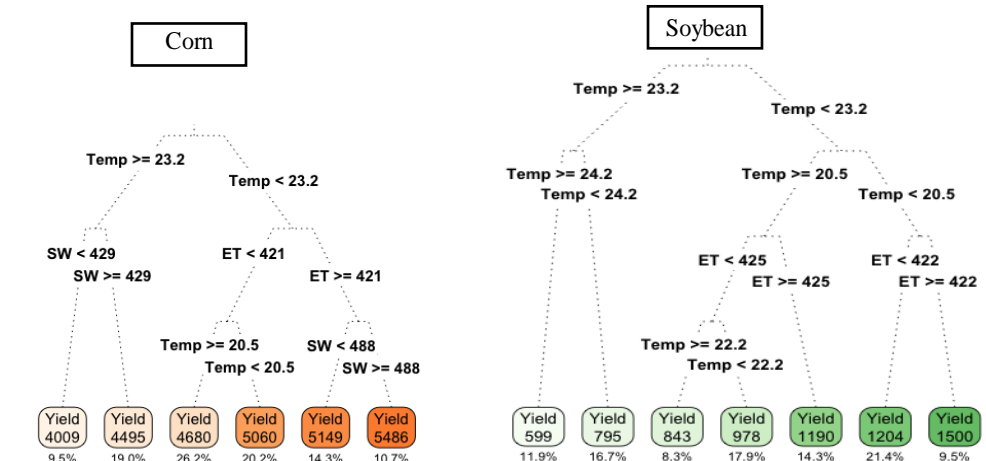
Corn

Temp >= 23.2
Temp < 23.2

SW < 429
SW >= 429

ET < 421
ET >= 421

Temp >= 20.5
Temp < 20.5

SW < 488
SW >= 488

Yield 4009 9.5%
Yield 4495 19.0%
Yield 4680 26.2%
Yield 5060 20.2%
Yield 5149 14.3%
Yield 5486 10.7%

Soybean

Temp >= 23.2
Temp < 23.2

Temp >= 24.2
Temp < 24.2

Temp >= 20.5
Temp < 20.5

ET < 425
ET >= 425

ET < 422
ET >= 422

Temp >= 22.2
Temp < 22.2

Yield 599 11.9%
Yield 795 16.7%
Yield 843 8.3%
Yield 978 17.9%
Yield 1190 14.3%
Yield 1204 21.4%
Yield 1500 9.5%